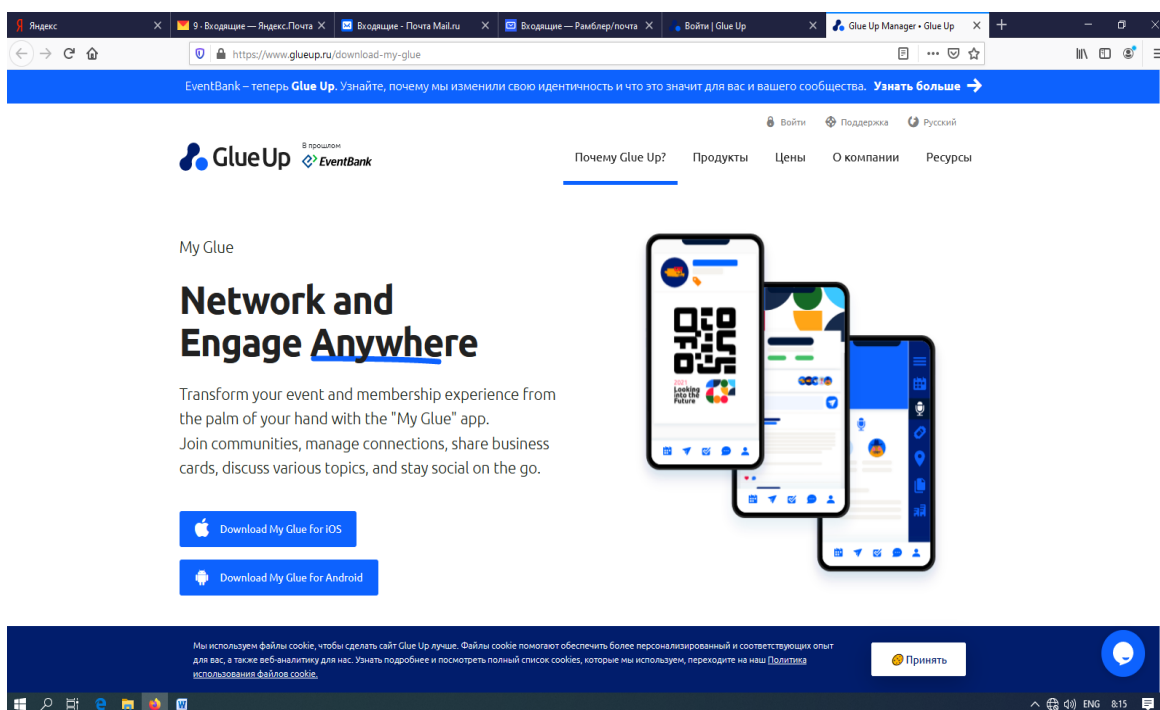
Яндекс
9 - Входящие — Яндекс.Почта
Входящие - Почта Mail.ru
Входящие — Рамблер/почта
Войти | Glue Up
Glue Up Manager • Glue Up

https://www.glueup.ru/download-my-glue

EventBank – теперь Glue Up. Узнайте, почему мы изменили свою идентичность и что это значит для вас и вашего сообщества. Узнать больше

Войти Поддержка Русский

Glue Up В прошлом EventBank

Почему Glue Up? Продукты Цены О компании Ресурсы

My Glue

Network and Engage Anywhere

Transform your event and membership experience from the palm of your hand with the "My Glue" app.
Join communities, manage connections, share business cards, discuss various topics, and stay social on the go.

Download My Glue for iOS

Download My Glue for Android

2021 Looking into the Future

Мы используем файлы cookie, чтобы сделать сайт Glue Up лучше. Файлы cookie помогают обеспечить более персонализированный и соответствующих опыт для вас, а также веб-аналитику для нас. Узнать подробнее и посмотреть полный список cookies, которые мы используем, переходите на наш Политика использования файлов cookie.

Принять

ENG 8:15